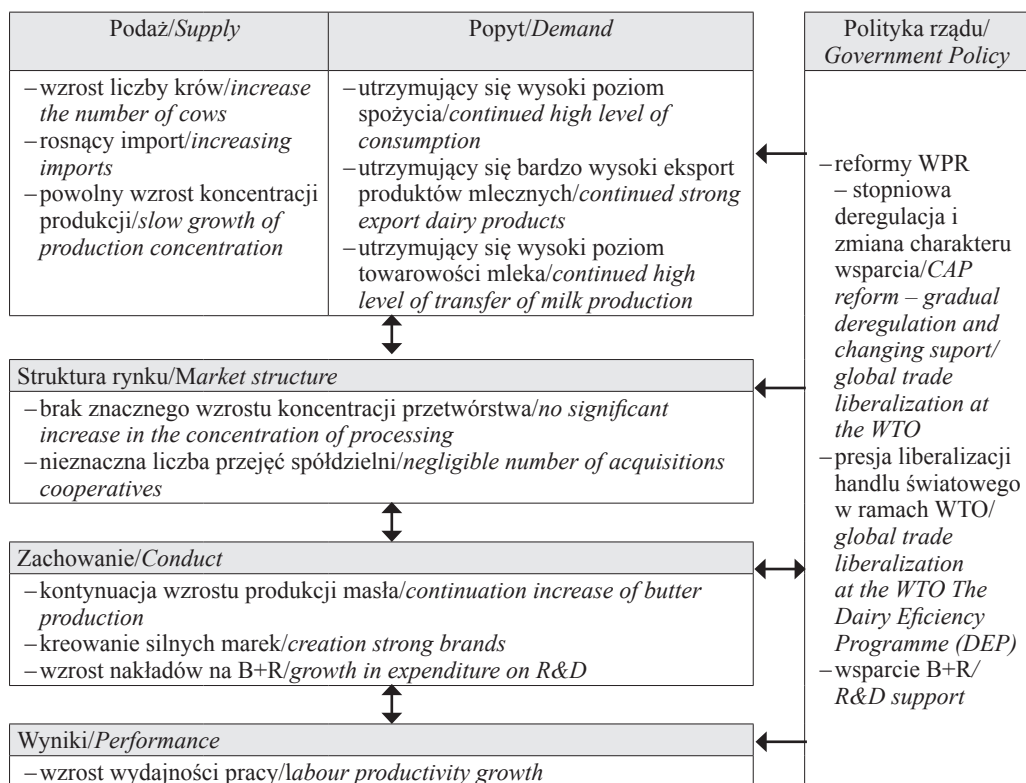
Podaż/Supply

– wzrost liczby krów/increase the number of cows
– rosnący import/increasing imports
– powolny wzrost koncentracji produkcji/slow growth of production concentration

Popyt/Demand

– utrzymujący się wysoki poziom spożycia/continued high level of consumption
– utrzymujący się bardzo wysoki eksport produktów mlecznych/continued strong export dairy products
– utrzymujący się wysoki poziom towarowości mleka/continued high level of transfer of milk production

Polityka rządu/Government Policy

– reformy WPR – stopniowa deregulacja i zmiana charakteru wsparcia/CAP reform – gradual deregulation and changing suport/global trade liberalization at the WTO
– presja liberalizacji handlu światowego w ramach WTO/global trade liberalization at the WTO The Dairy Eficiency Programme (DEP)
– wsparcie B+R/R&D support

Struktura rynku/Market structure

– brak znacznego wzrostu koncentracji przetwórstwa/no significant increase in the concentration of processing
– nieznaczna liczba przejęć spółdzielni/negligible number of acquisitions cooperatives

Zachowanie/Conduct

– kontynuacja wzrostu produkcji masła/continuation increase of butter production
– kreowanie silnych marek/creation strong brands
– wzrost nakładów na B+R/growth in expenditure on R&D

Wyniki/Performance

– wzrost wydajności pracy/labour productivity growth